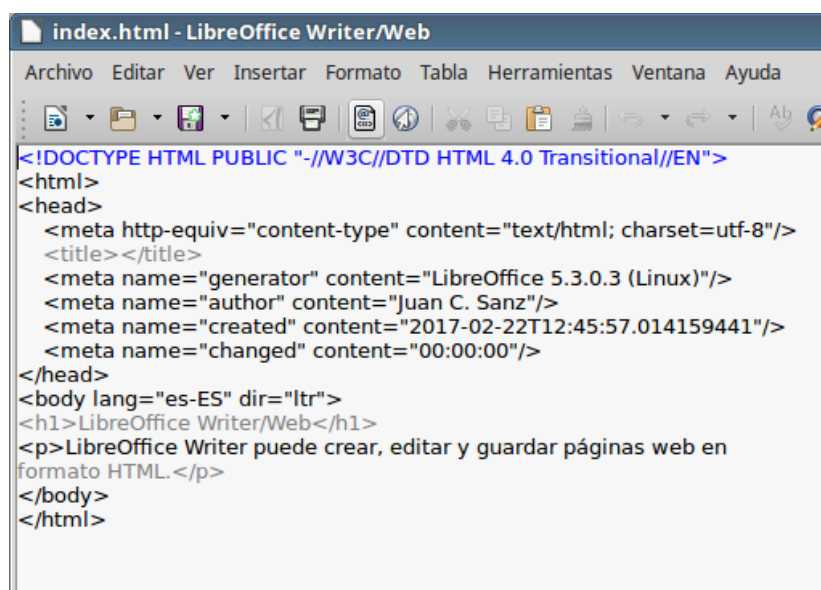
index.html - LibreOffice Writer/Web

Archivo Editar Ver Insertar Formato Tabla Herramientas Ventana Ayuda

<!DOCTYPE HTML PUBLIC "-//W3C//DTD HTML 4.0 Transitional//EN">
<html>
<head>
<meta http-equiv="content-type" content="text/html; charset=utf-8"/>
<title></title>
<meta name="generator" content="LibreOffice 5.3.0.3 (Linux)"/>
<meta name="author" content="Juan C. Sanz"/>
<meta name="created" content="2017-02-22T12:45:57.014159441"/>
<meta name="changed" content="00:00:00"/>
</head>
<body lang="es-ES" dir="ltr">
<h1>LibreOffice Writer/Web</h1>
<p>LibreOffice Writer puede crear, editar y guardar páginas web en formato HTML.</p>
</body>
</html>